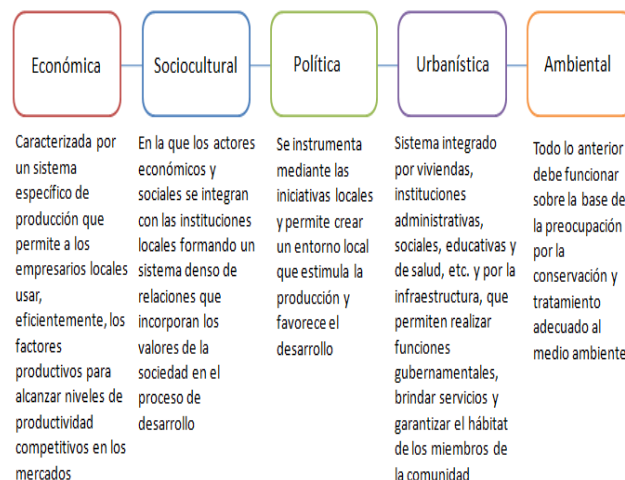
Económica

Caracterizada por un sistema específico de producción que permite a los empresarios locales usar, eficientemente, los factores productivos para alcanzar niveles de productividad competitivos en los mercados

Sociocultural

En la que los actores económicos y sociales se integran con las instituciones locales formando un sistema denso de relaciones que incorporan los valores de la sociedad en el proceso de desarrollo

Política

Se instrumenta mediante las iniciativas locales y permite crear un entorno local que estimula la producción y favorece el desarrollo

Urbanística

Sistema integrado por viviendas, instituciones administrativas, sociales, educativas y de salud, etc. y por la infraestructura, que permiten realizar funciones gubernamentales, brindar servicios y garantizar el hábitat de los miembros de la comunidad

Ambiental

Todo lo anterior debe funcionar sobre la base de la preocupación por la conservación y tratamiento adecuado al medio ambiente